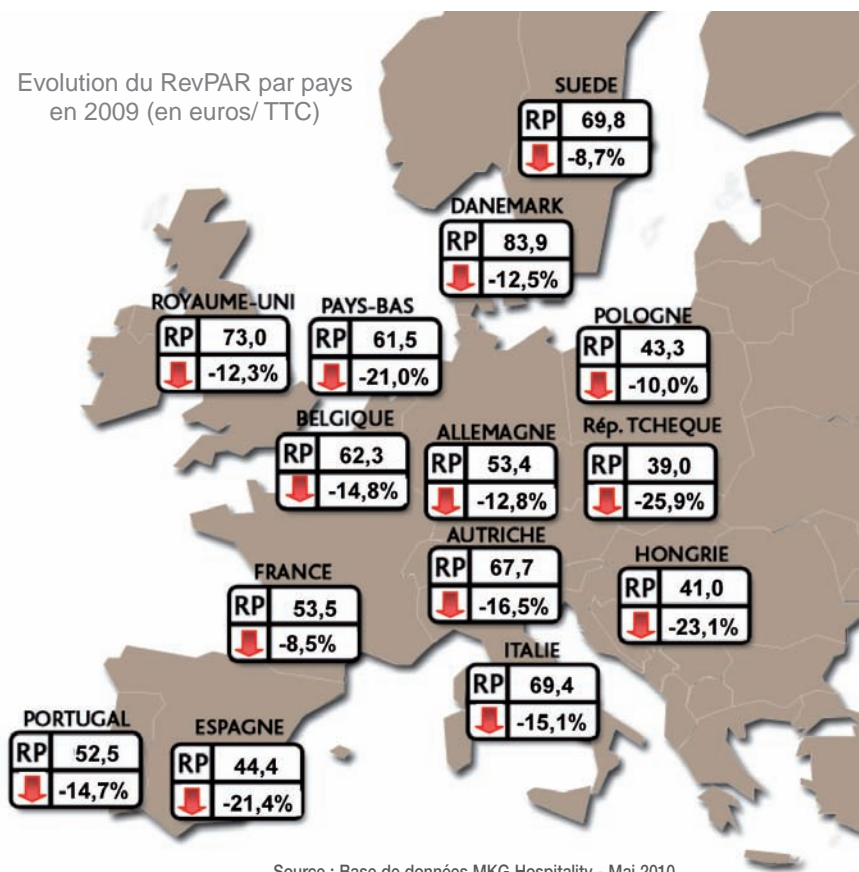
Evolution du RevPAR par pays en 2009 (en euros/ TTC)

SUEDE
RP 69,8
-8,7%

DANEMARK
RP 83,9
-12,5%

ROYAUME-UNI
RP 73,0
-12,3%

PAYS-BAS
RP 61,5
-21,0%

POLOGNE
RP 43,3
-10,0%

BELGIQUE
RP 62,3
-14,8%

ALLEMAGNE
RP 53,4
-12,8%

Rép. TCHEQUE
RP 39,0
-25,9%

AUTRICHE
RP 67,7
-16,5%

HONGRIE
RP 41,0
-23,1%

FRANCE
RP 53,5
-8,5%

ITALIE
RP 69,4
-15,1%

PORTUGAL
RP 52,5
-14,7%

ESPAGNE
RP 44,4
-21,4%

Source : Base de données MKG Hospitality - Mai 2010